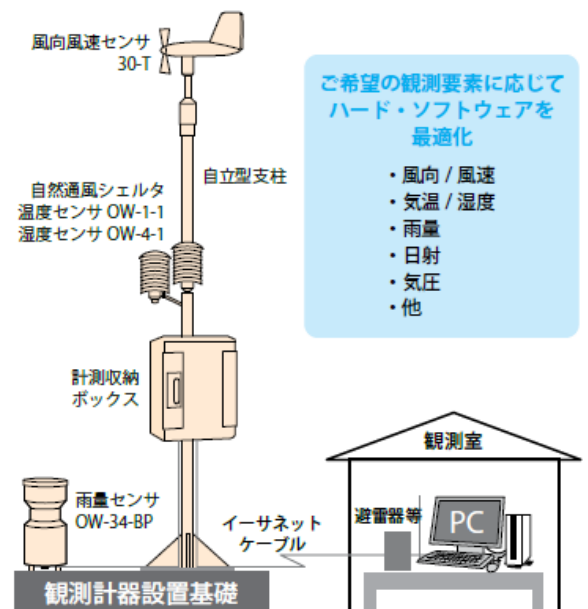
風向風速センサ
30-T

ご希望の観測要素に応じて
ハード・ソフトウェアを
最適化

自立型支柱

・風向 / 風速
・気温 / 湿度
・雨量
・日射
・気圧
・他

自然通風シェルタ
温度センサ OW-1-1
湿度センサ OW-4-1

計測収納
ボックス

観測室

雨量センサ
OW-34-BP

イーサネット
ケーブル

避雷器等

PC

観測計器設置基礎